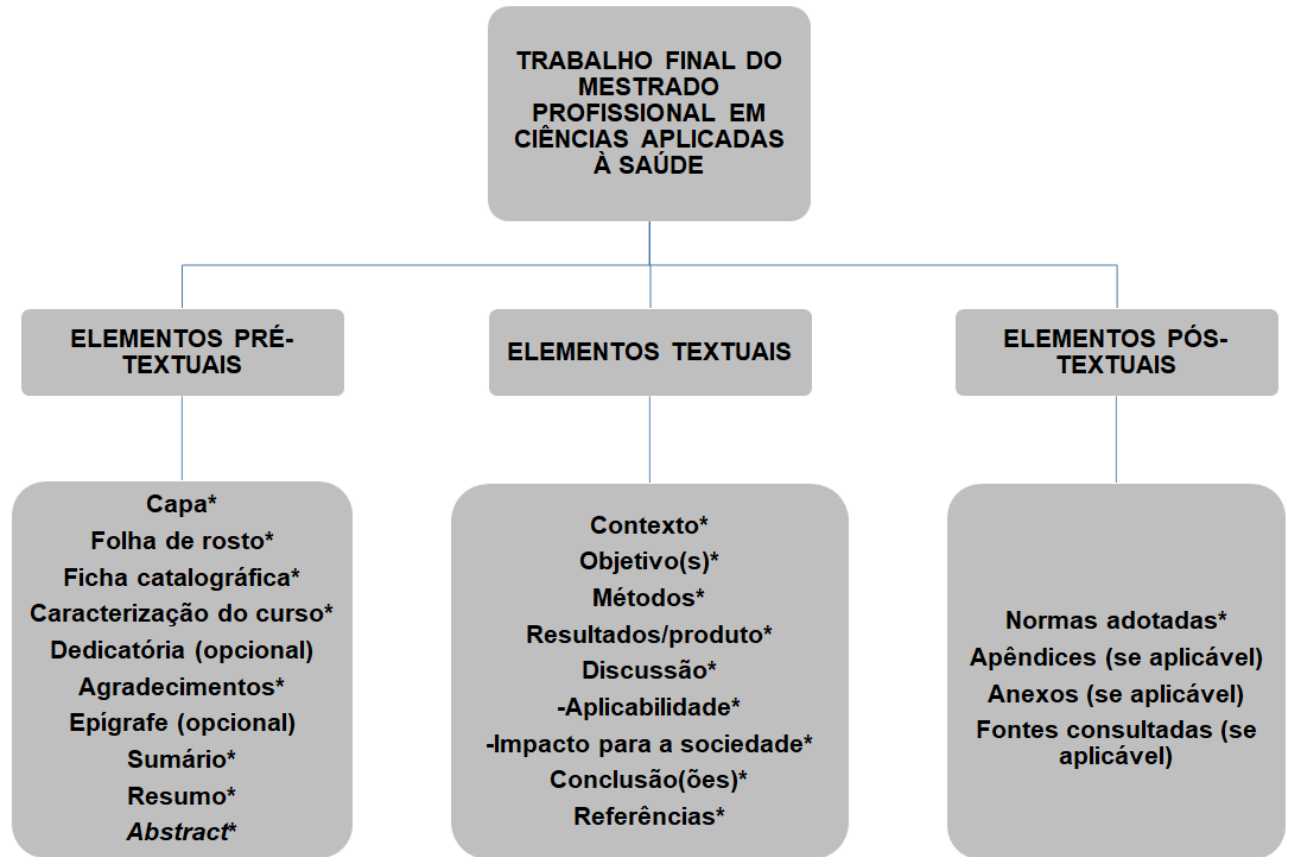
TRABALHO FINAL DO MESTRADO PROFISSIONAL EM CIÊNCIAS APLICADAS À SAÚDE

ELEMENTOS PRÉ-TEXTUAIS

ELEMENTOS TEXTUAIS

ELEMENTOS PÓS-TEXTUAIS

Capa*
Folha de rosto*
Ficha catalográfica*
Caracterização do curso*
Dedicatória (opcional)
Agradecimentos*
Epígrafe (opcional)
Sumário*
Resumo*
*Abstract**

Contexto*
Objetivo(s)*
Métodos*
Resultados/produto*
Discussão*
-Aplicabilidade*
-Impacto para a sociedade*
Conclusão(ões)*
Referências*

Normas adotadas*
Apêndices (se aplicável)
Anexos (se aplicável)
Fontes consultadas (se aplicável)